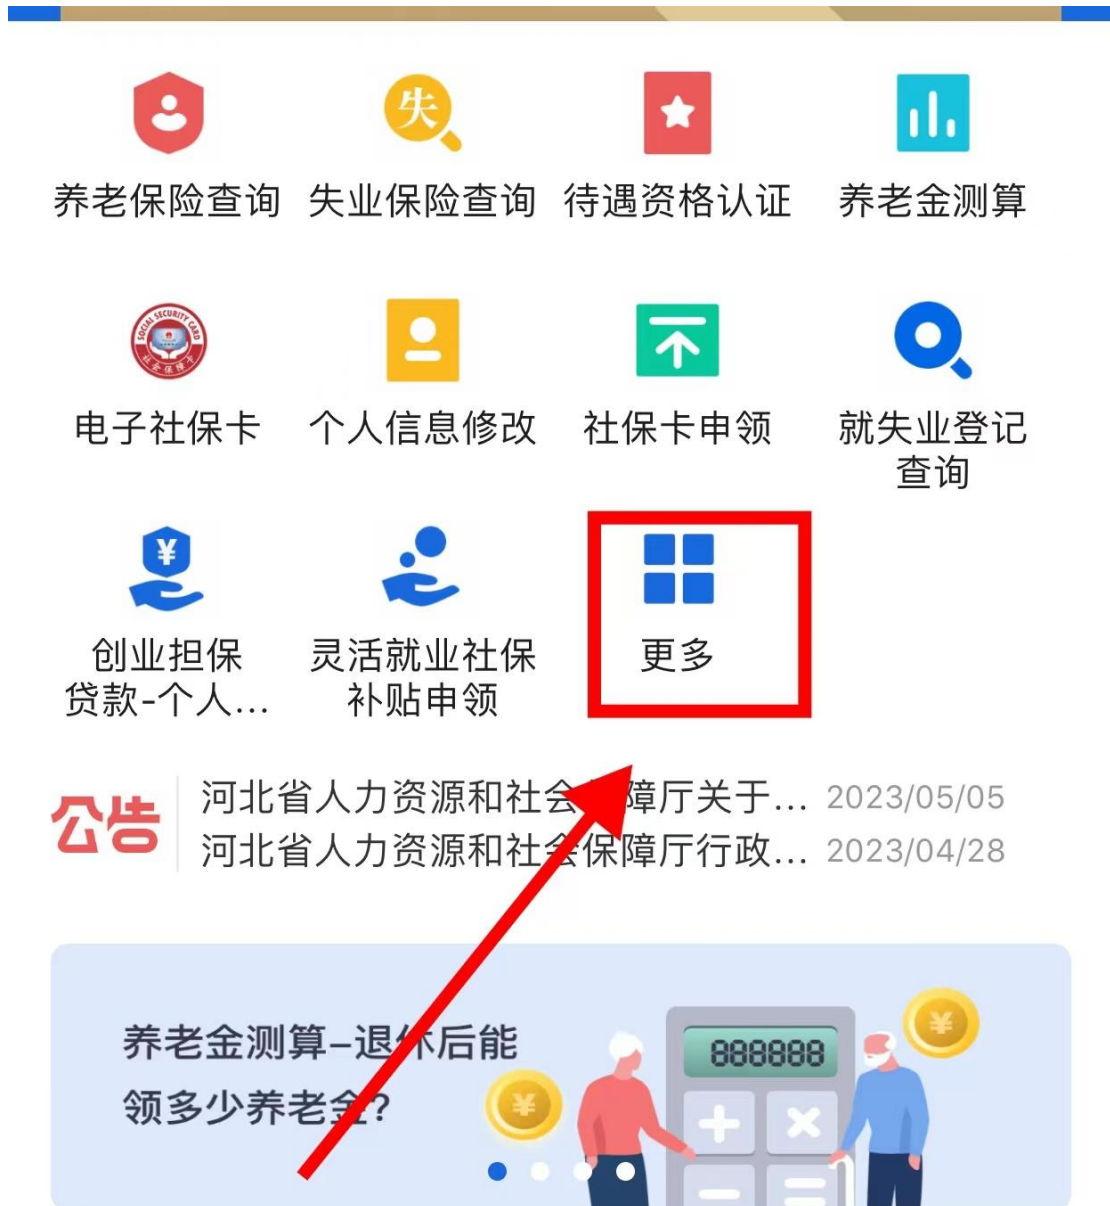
养老保险查询 失业保险查询 待遇资格认证 养老金测算

电子社保卡 个人信息修改 社保卡申领 就失业登记查询

创业担保贷款-个人... 灵活就业社保补贴申领 更多

公告
河北省人力资源和社会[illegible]障厅关于... 2023/05/05
河北省人力资源和社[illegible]保障厅行政... 2023/04/28

养老金测算–退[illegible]后能领多少养老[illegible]?

888888